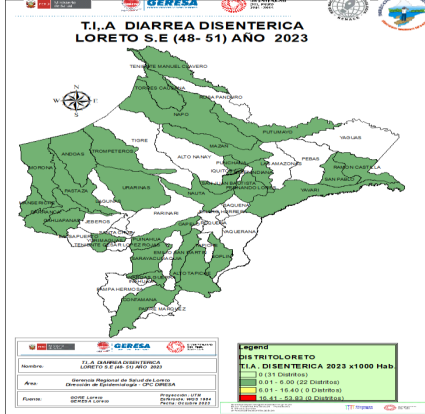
T.I.A DIARREA DISENTERICA
LORETO S.E (48- 51) AÑO 2023

GERESA

TENIENTE MANUEL CLAVERO
TORRES CAUSANA
SOPLIN VARGAS
NAPO
PUTUMAYO
YAGUAS
TIGRE
MAZAN
ALTO NANAY
PEBAS
RAMON CASTILLA
ANDOAS
TROMPETEROS
MORONA
PUNCHANA
IQUITOS
BELEN
SAN PABLO
YAVARI
URARINAS
PASTAZA
BARRANCA
MANSERICHE
CAHUAPANAS
JEBEROS
PARINARI
NAUTA
FERNANDO LORES
YAQUERANA
SAQUENA
REQUENA
PUINAHUA
CONTAMANA
PAMPA HERMOSA
INAHUAYA
VARGAS GUERRA

Nombre: T.I.A DIARREA DISENTERICA LORETO S.E (48- 51) AÑO 2023
Área: Gerencia Regional de Salud de Loreto Dirección de Epidemiología - CPC DIRESA
Fuente: GORE Loreto GERESA Loreto
Proyección: UTM Elipsoide: WGS 1984 Fecha: Octubre 2023

Legend
DISTRITOLORETO
T.I.A. DISENTERICA 2023 x1000 Hab
0 (31 Distritos)
0.01 - 6.00 (22 Distritos)
6.01 - 16.40 (0 Distritos)
16.41 - 53.83 (0 Distritos)